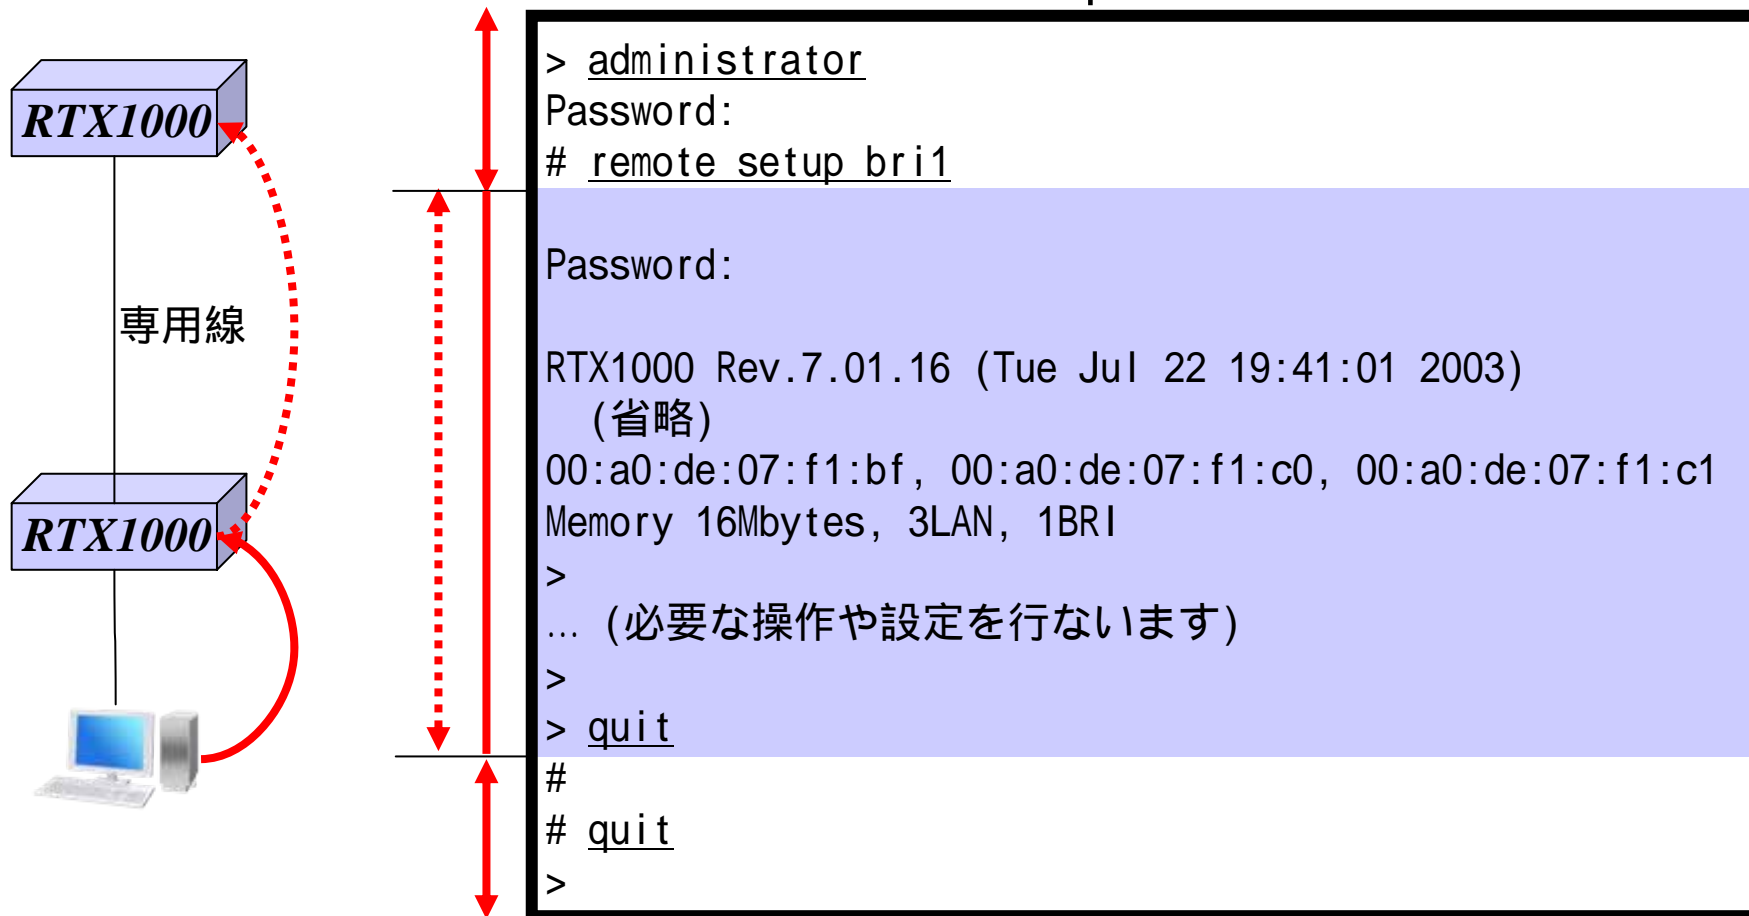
RTX1000

専用線

RTX1000

> administrator
Password:
# remote setup bri1

Password:

RTX1000 Rev.7.01.16 (Tue Jul 22 19:41:01 2003)
(省略)
00:a0:de:07:f1:bf, 00:a0:de:07:f1:c0, 00:a0:de:07:f1:c1
Memory 16Mbytes, 3LAN, 1BRI
>
… (必要な操作や設定を行ないます)
>
> quit
#
# quit
>